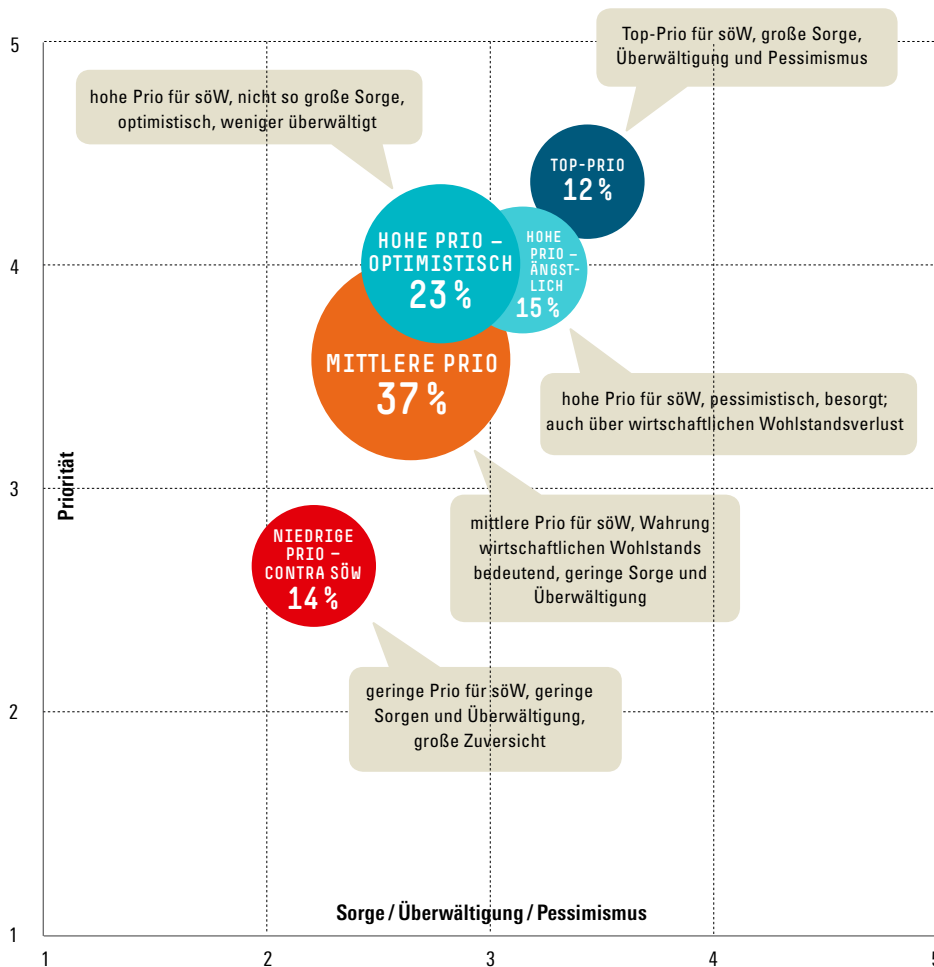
5

4

3

2

1

Priorität

Top-Prio für söW, große Sorge, Überwältigung und Pessimismus

hohe Prio für söW, nicht so große Sorge, optimistisch, weniger überwältigt

TOP-PRIO
12 %

HOHE PRIO – OPTIMISTISCH
23 %

HOHE PRIO – ÄNGST-LICH
15 %

MITTLERE PRIO
37 %

hohe Prio für söW, pessimistisch, besorgt; auch über wirtschaftlichen Wohlstandsverlust

NIEDRIGE PRIO – CONTRA SÖW
14 %

mittlere Prio für söW, Wahrung wirtschaftlichen Wohlstands bedeutend, geringe Sorge und Überwältigung

geringe Prio für söW, geringe Sorgen und Überwältigung, große Zuversicht

Sorge / Überwältigung / Pessimismus

1

2

3

4

5